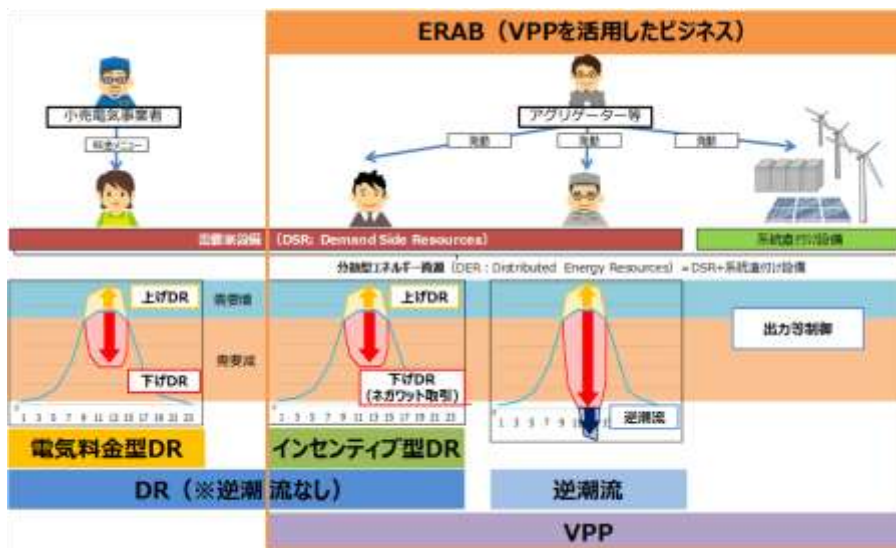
ERAB（VPPを活用したビジネス）

小売電気事業者

料金メニュー

アグリゲーター等

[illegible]

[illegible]

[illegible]

需要家設備（DSR: Demand Side Resources）

系統直付け設備

分散型エネルギー資源（DER：Distributed Energy Resources）＝DSR+系統直付け設備

上げDR

需要増

需要減

下げDR

上げDR

下げDR（ネガワット取引）

逆潮流

出力等制御

1 3 5 7 9 11 13 15 17 19 21 23

1 3 5 7 9 11 13 15 17 19 21 23

1 3 5 7 9 11

電気料金型DR

インセンティブ型DR

DR（※逆潮流なし）

逆潮流

VPP